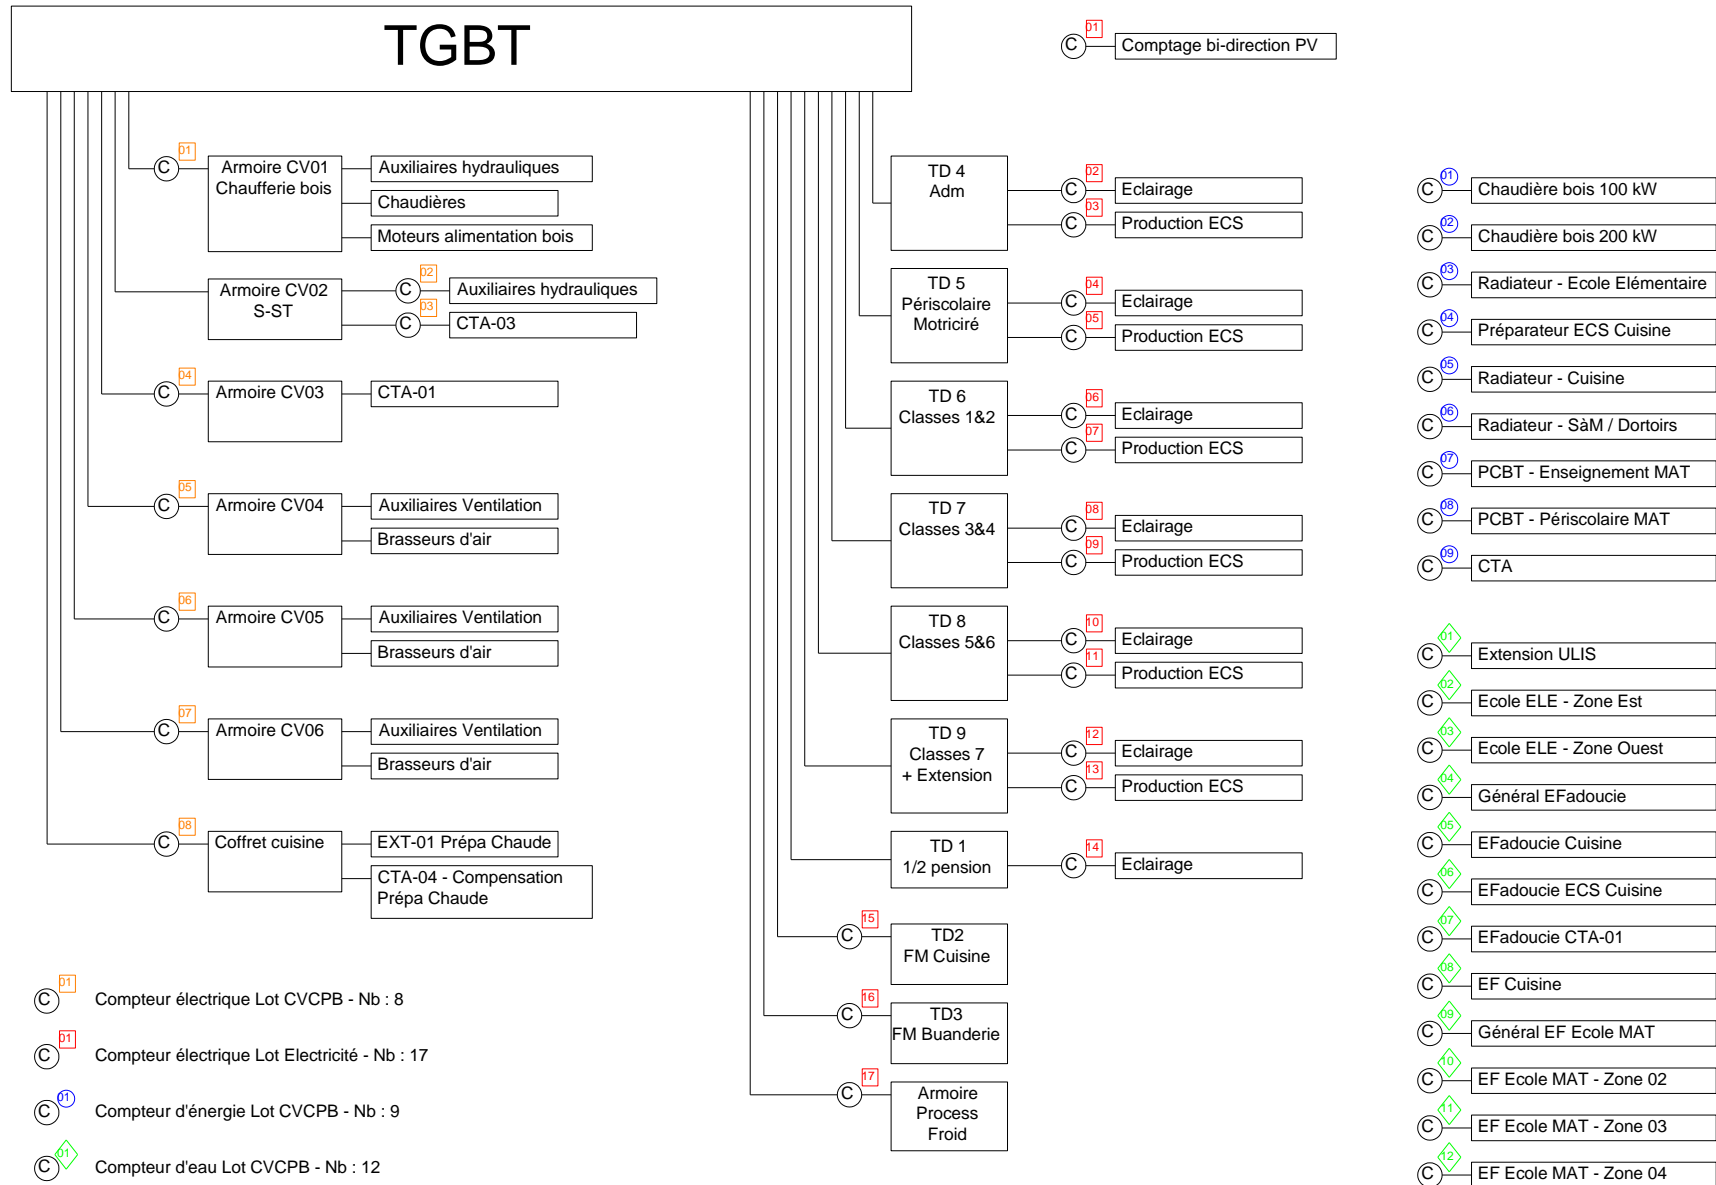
TGBT

C 01 Comptage bi-direction PV

C 01 Armoire CV01 Chaufferie bois
Auxiliaires hydrauliques
Chaudières
Moteurs alimentation bois

Armoire CV02 S-ST
C 02 Auxiliaires hydrauliques
C 03 CTA-03

C 04 Armoire CV03
CTA-01

C 05 Armoire CV04
Auxiliaires Ventilation
Brasseurs d'air

C 06 Armoire CV05
Auxiliaires Ventilation
Brasseurs d'air

C 07 Armoire CV06
Auxiliaires Ventilation
Brasseurs d'air

C 08 Coffret cuisine
EXT-01 Prépa Chaude
CTA-04 - Compensation Prépa Chaude

C 01 Compteur électrique Lot CVCPB - Nb : 8
C 01 Compteur électrique Lot Electricité - Nb : 17
C 01 Compteur d'énergie Lot CVCPB - Nb : 9
C 01 Compteur d'eau Lot CVCPB - Nb : 12

TD 4 Adm
C 02 Eclairage
C 03 Production ECS

TD 5 Périscolaire Motricité
C 04 Eclairage
C 05 Production ECS

TD 6 Classes 1&2
C 06 Eclairage
C 07 Production ECS

TD 7 Classes 3&4
C 08 Eclairage
C 09 Production ECS

TD 8 Classes 5&6
C 10 Eclairage
C 11 Production ECS

TD 9 Classes 7 + Extension
C 12 Eclairage
C 13 Production ECS

TD 1 1/2 pension
C 14 Eclairage

C 15 TD2 FM Cuisine
C 16 TD3 FM Buanderie
C 17 Armoire Process Froid

C 01 Chaudière bois 100 kW
C 02 Chaudière bois 200 kW
C 03 Radiateur - Ecole Elémentaire
C 04 Préparateur ECS Cuisine
C 05 Radiateur - Cuisine
C 06 Radiateur - SàM / Dortoirs
C 07 PCBT - Enseignement MAT
C 08 PCBT - Périscolaire MAT
C 09 CTA

C 01 Extension ULIS
C 02 Ecole ELE - Zone Est
C 03 Ecole ELE - Zone Ouest
C 04 Général EFadoucie
C 05 EFadoucie Cuisine
C 06 EFadoucie ECS Cuisine
C 07 EFadoucie CTA-01
C 08 EF Cuisine
C 09 Général EF Ecole MAT
C 10 EF Ecole MAT - Zone 02
C 11 EF Ecole MAT - Zone 03
C 12 EF Ecole MAT - Zone 04